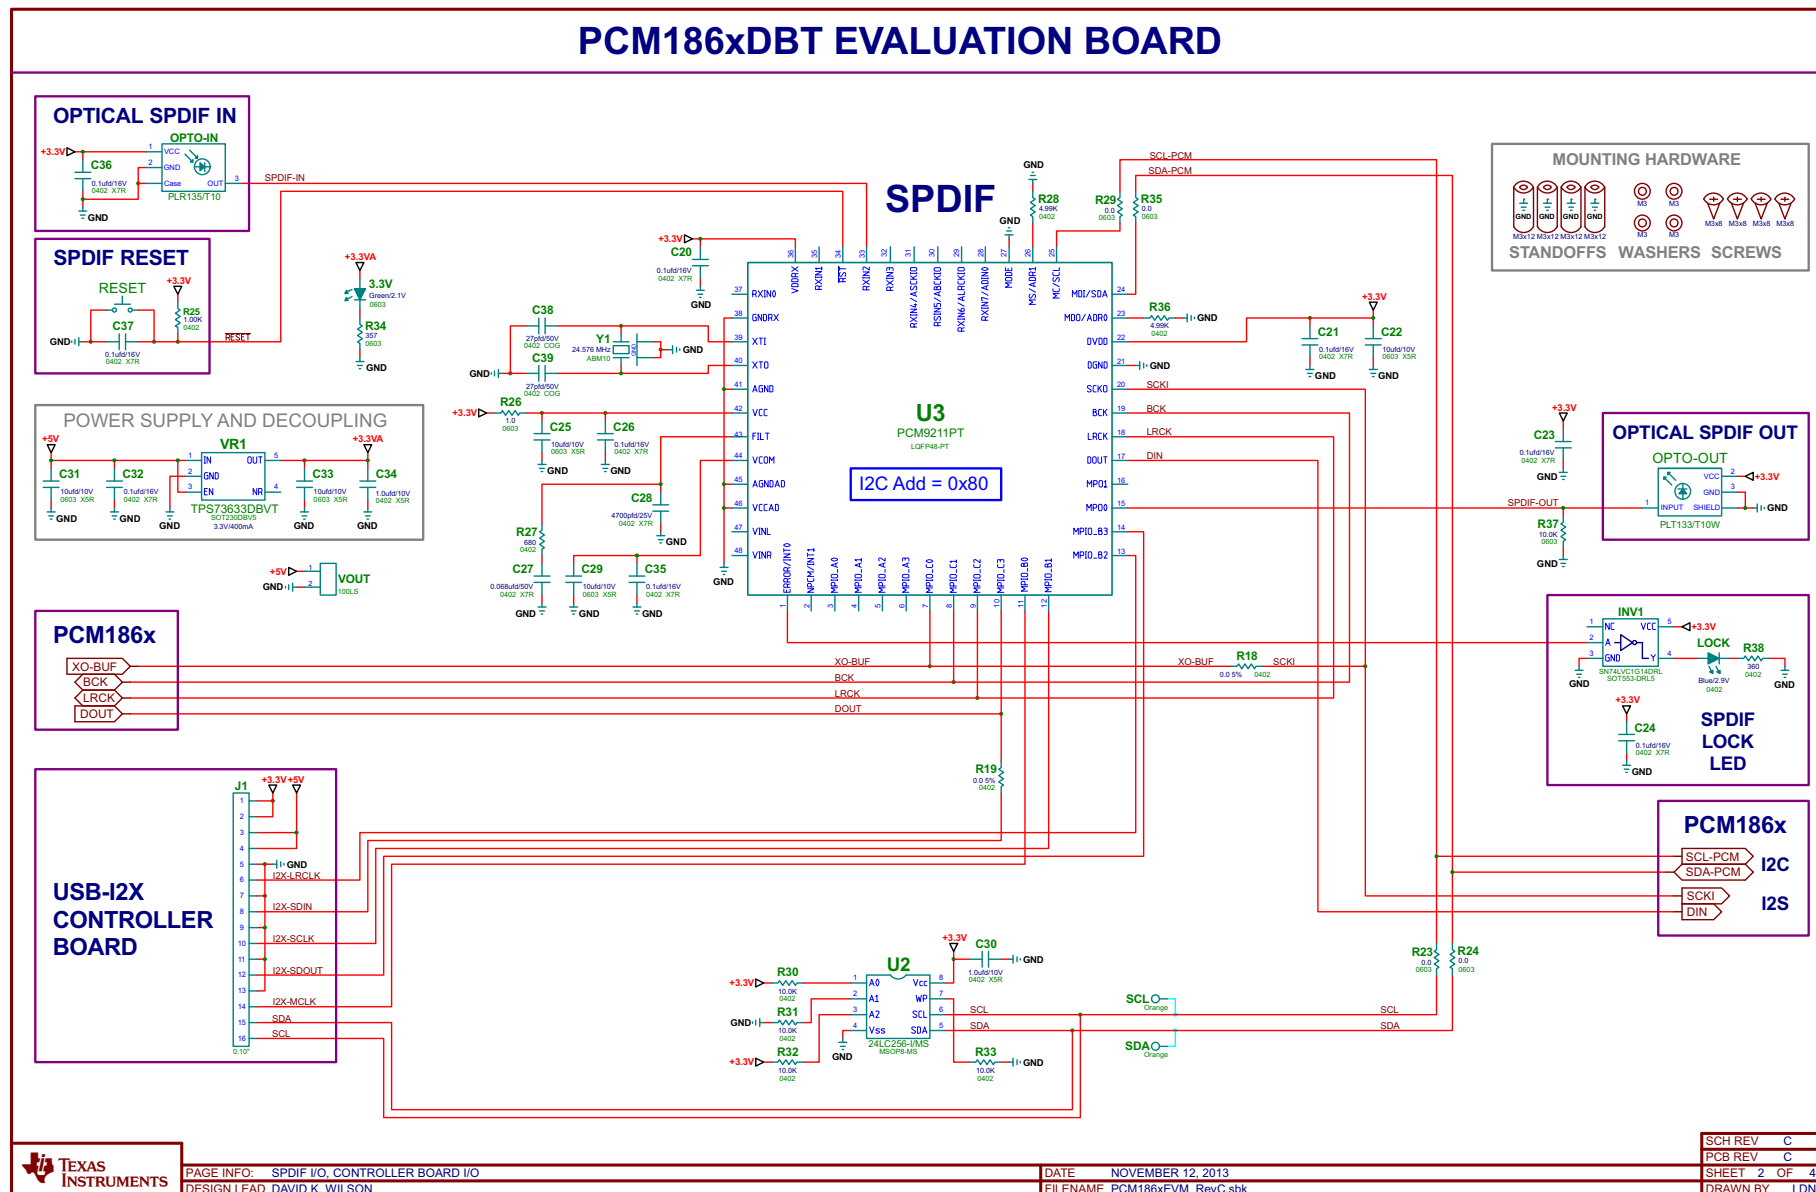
PCM186xDBT EVALUATION BOARD

OPTICAL SPDIF IN
OPTO-IN
+3.3V
C36
0.1ufd/16V 0402 X7R
GND
1 VCC
2 GND
Case
OUT 3
PLR135/T10
SPDIF-IN

SPDIF RESET
RESET
+3.3V
R25 1.00K 0402
C37
0.1ufd/16V 0402 X7R
GND
RESET

+3.3VA
3.3V Green/2.1V 0603
R34 357 0603
GND

POWER SUPPLY AND DECOUPLING
+5V
VR1
+3.3VA
C31 10ufd/10V 0603 X5R
C32 0.1ufd/16V 0402 X7R
1 IN OUT 5
2 GND
3 EN NR 4
TPS73633DBVT SOT230DBV5 3.3V/400mA
C33 10ufd/10V 0603 X5R
C34 1.0ufd/10V 0402 X5R
GND GND GND GND GND

+5V 1 VOUT
GND 2 100LS

SPDIF
+3.3V
C20 0.1ufd/16V 0402 X7R
GND
C38 27pfd/50V 0402 COG
Y1 24.576 MHz ABM10
GND
C39 27pfd/50V 0402 COG
GND
+3.3V R26 1.0 0603
C25 10ufd/10V 0603 X5R
C26 0.1ufd/16V 0402 X7R
GND GND
C28 4700pfd/25V 0402 X7R
GND
R27 680 0402
C27 0.068ufd/50V 0402 X7R
C29 10ufd/10V 0603 X5R
C35 0.1ufd/16V 0402 X7R
GND GND GND
GND

U3
PCM9211PT
LQFP48-PT
I2C Add = 0x80

37 RXIN0
38 GNDRX
39 XTI
40 XTO
41 AGND
42 VCC
43 FILT
44 VCOM
45 AGNDAD
46 VCCAD
47 VINL
48 VINR
36 VDDRX
35 RXIN1
34 RST
33 RXIN2
32 RXIN3
31 RXIN4/ASCKIO
30 RSIN5/ABCKIO
29 RXIN6/ALRCKIO
28 RXIN7/ADIN0
27 MODE
26 MS/ADR1
25 MC/SCL
24 MDI/SDA
23 MDO/ADR0
22 DVDD
21 DGND
20 SCKO
19 BCK
18 LRCK
17 DOUT
16 MPO1
15 MPO0
14 MPIO_B3
13 MPIO_B2
1 ERROR/INT0
2 NPCM/INT1
3 MPIO_A0
4 MPIO_A1
5 MPIO_A2
6 MPIO_A3
7 MPIO_C0
8 MPIO_C1
9 MPIO_C2
10 MPIO_C3
11 MPIO_B0
12 MPIO_B1

GND
GND
R28 4.99K 0402
R29 0.0 0603
R35 0.0 0603
SCL-PCM
SDA-PCM
R36 4.99K 0402
GND
GND
+3.3V
C21 0.1ufd/16V 0402 X7R
C22 10ufd/10V 0603 X5R
GND GND
SCKI
BCK
LRCK
DIN
SPDIF-OUT

MOUNTING HARDWARE
GND GND GND GND
M3x12 M3x12 M3x12 M3x12
M3 M3 M3 M3
M3x8 M3x8 M3x8 M3x8
STANDOFFS WASHERS SCREWS

+3.3V
C23 0.1ufd/16V 0402 X7R
GND
R37 10.0K 0603
GND

OPTICAL SPDIF OUT
OPTO-OUT
2 VCC
GND
1 INPUT SHIELD 3
+3.3V
GND
PLT133/T10W

PCM186x
XO-BUF
BCK
LRCK
DOUT

XO-BUF
BCK
LRCK
DOUT
XO-BUF
R18 0.0 5% 0402
SCKI

INV1
1 NC VCC 5
+3.3V
2 A
3 GND Y 4
SN74LVC1G14DRL SOT553-DRL5
GND
LOCK
Blue/2.9V 0402
R38 360 0402
GND
+3.3V
C24 0.1ufd/16V 0402 X7R
GND
SPDIF LOCK LED

R19 0.0 5% 0402

PCM186x
SCL-PCM
SDA-PCM
I2C
SCKI
DIN
I2S

USB-I2X CONTROLLER BOARD
J1
+3.3V +5V
1 2 3 4 5 6 7 8 9 10 11 12 13 14 15 16
GND
I2X-LRCLK
I2X-SDIN
I2X-SCLK
I2X-SDOUT
I2X-MCLK
SDA
SCL
0.10"

U2
+3.3V
C30 1.0ufd/10V 0402 X5R
GND
+3.3V R30 10.0K 0402
GND R31 10.0K 0402
+3.3V R32 10.0K 0402
1 A0
2 A1
3 A2
4 Vss
8 Vcc
7 WP
6 SCL
5 SDA
24LC256-I/MS MSOP8-MS
GND
R33 10.0K 0402
GND
SCL
SDA
SCL Orange
SDA Orange
SCL
SDA
R23 0.0 0603
R24 0.0 0603

TEXAS INSTRUMENTS
PAGE INFO: SPDIF I/O, CONTROLLER BOARD I/O
DESIGN LEAD DAVID K. WILSON
DATE NOVEMBER 12, 2013
FILENAME PCM186xEVM_RevC.sbk
SCH REV C
PCB REV C
SHEET 2 OF 4
DRAWN BY LDN